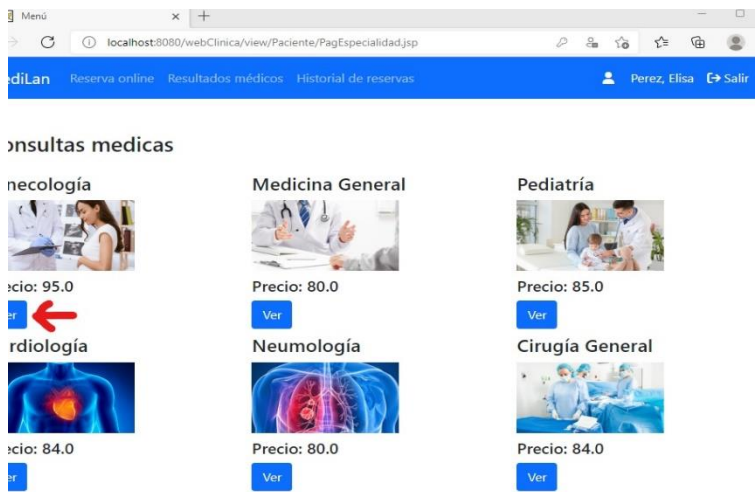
Menú × +

localhost:8080/webClinica/view/Paciente/PagEspecialidad.jsp

ediLan Reserva online Resultados médicos Historial de reservas Perez, Elisa Salir

onsultas medicas

necología

ecio: 95.0

er

Medicina General

Precio: 80.0

Ver

Pediatría

Precio: 85.0

Ver

rdiología

ecio: 84.0

Neumología

Precio: 80.0

Ver

Cirugía General

Precio: 84.0

Ver